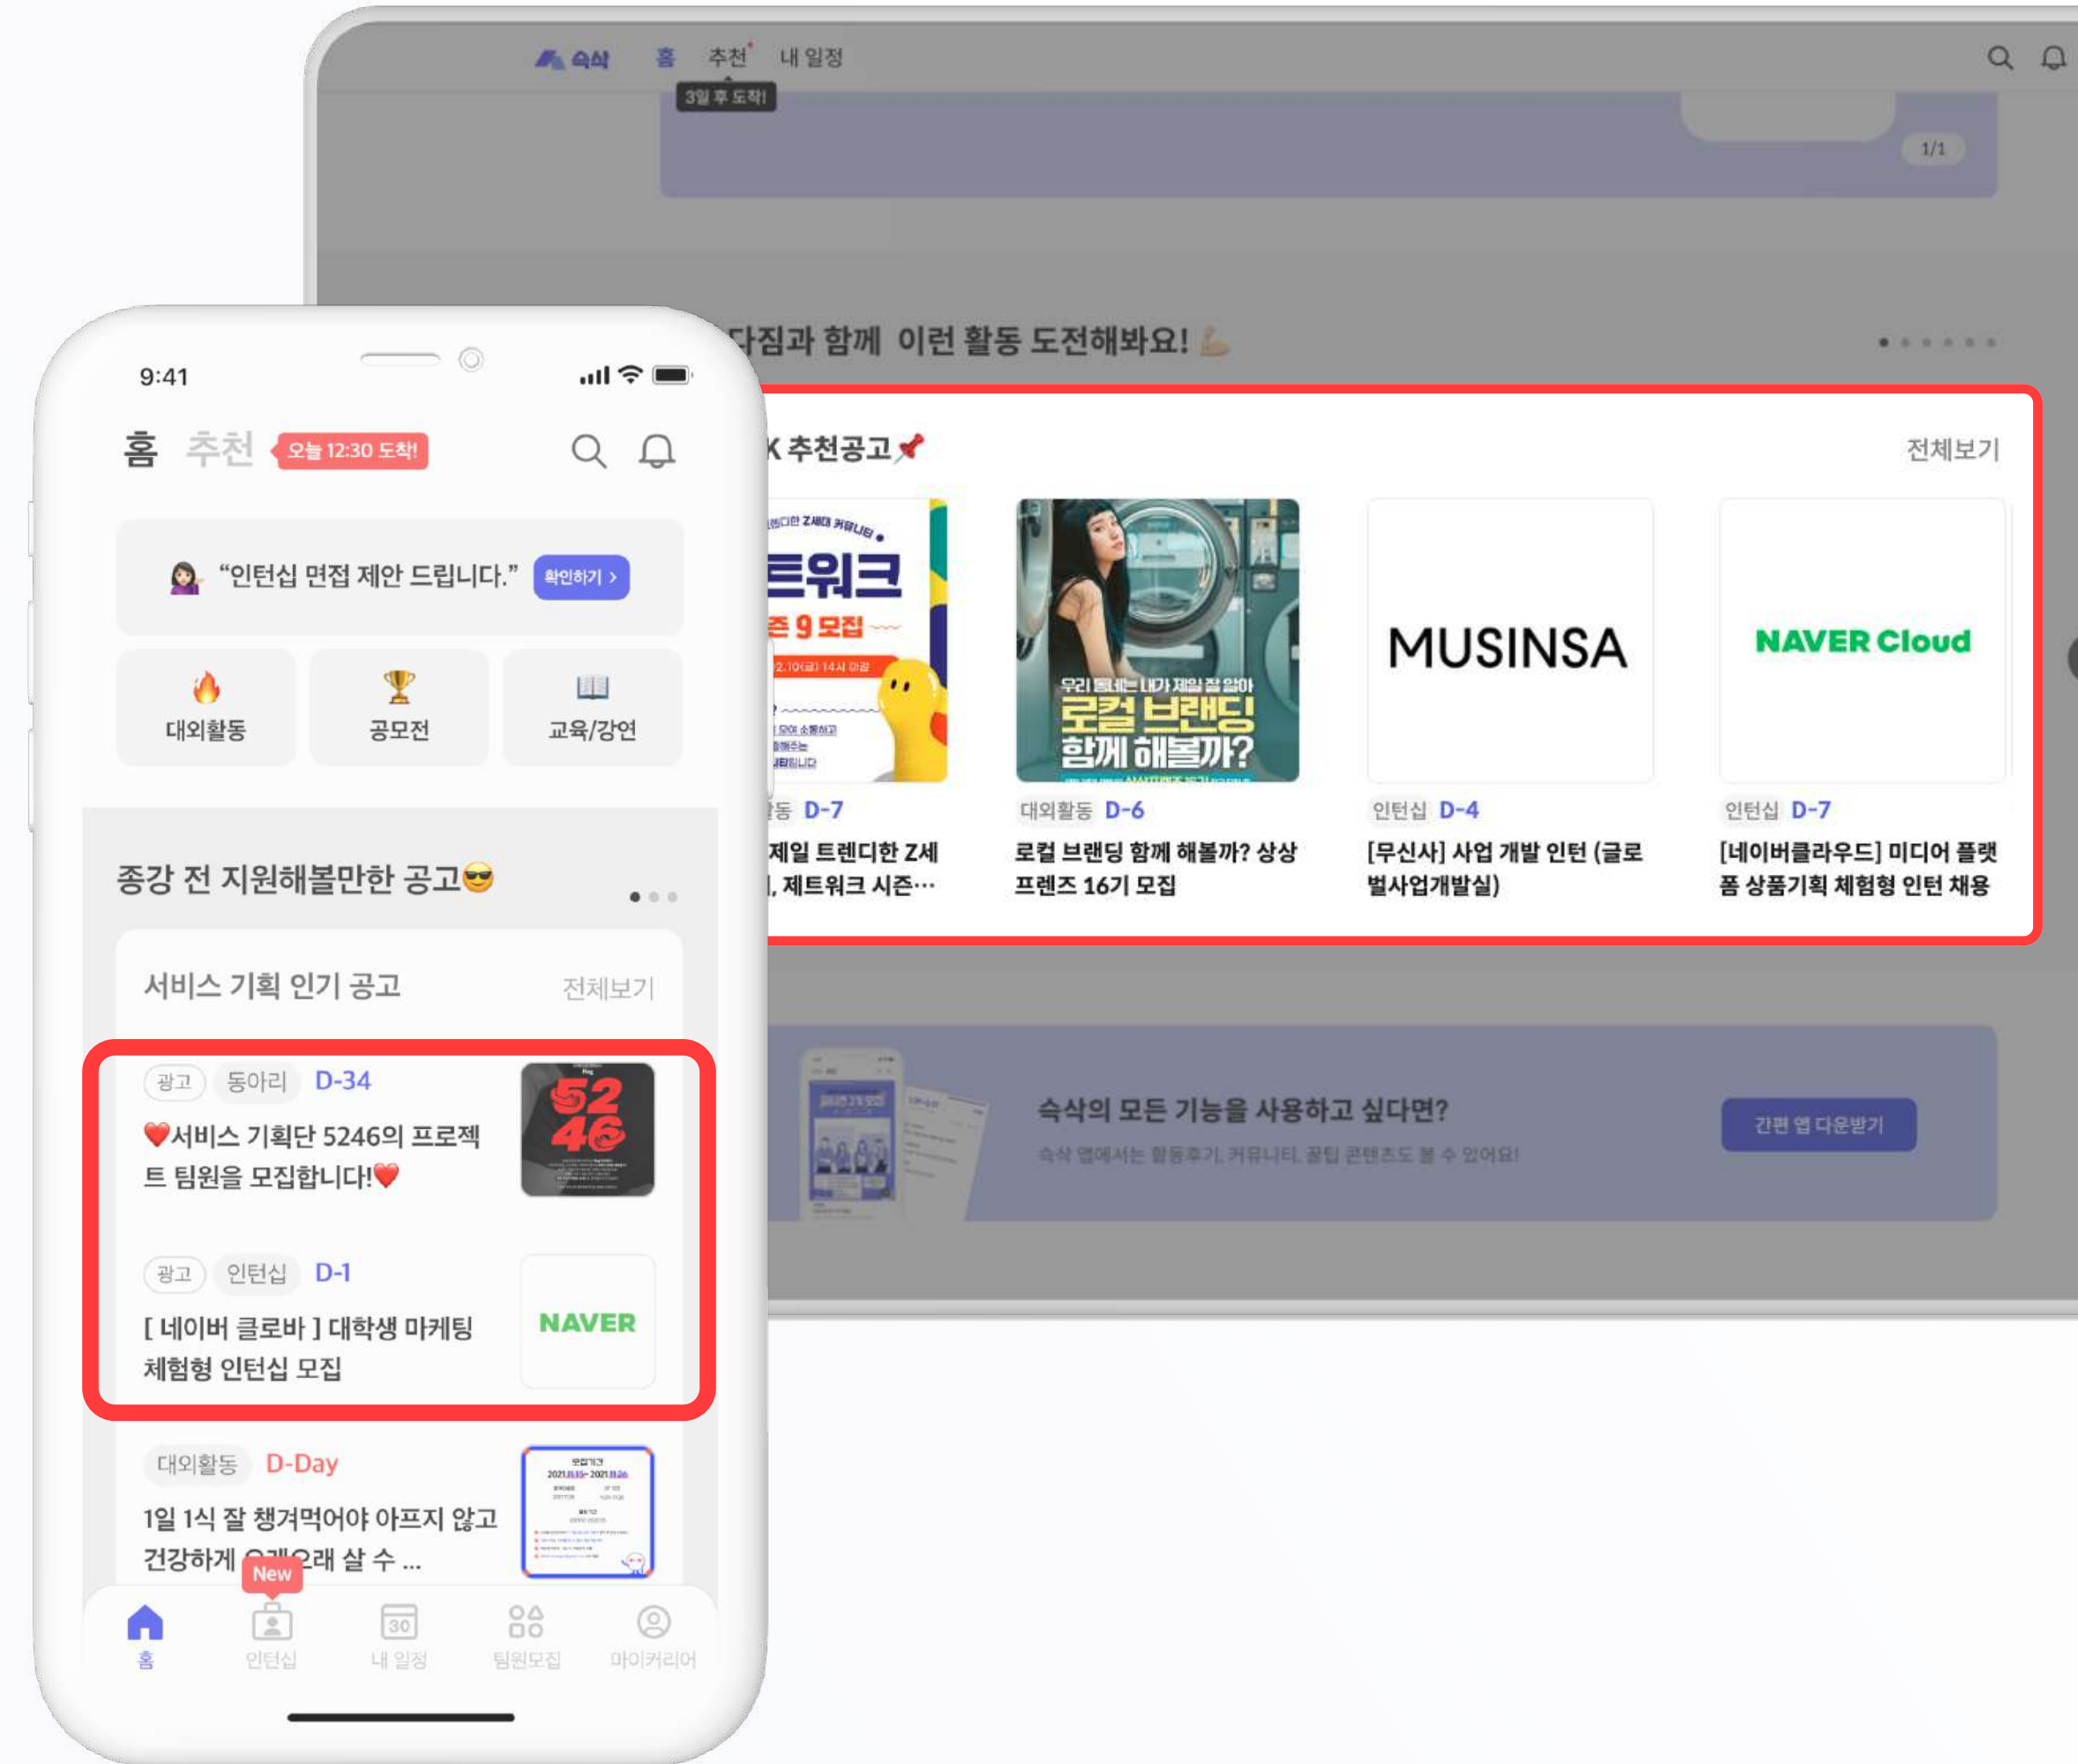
숙삭 홈 추천 내 일정
3일 후 도착!
1/1

다짐과 함께 이런 활동 도전해봐요!

K 추천공고📌
전체보기

트워크
즌 9 모집
동 D-7
제일 트렌디한 Z세
, 제트워크 시즌…

우리 동네는 내가 제일 잘 알아
로컬 브랜딩 함께 해볼까?
대외활동 D-6
로컬 브랜딩 함께 해볼까? 상상 프렌즈 16기 모집

MUSINSA
인턴십 D-4
[무신사] 사업 개발 인턴 (글로벌사업개발실)

NAVER Cloud
인턴십 D-7
[네이버클라우드] 미디어 플랫폼 상품기획 체험형 인턴 채용

숙삭의 모든 기능을 사용하고 싶다면?
숙삭 앱에서는 활동후기, 커뮤니티, 꿀팁 콘텐츠도 볼 수 있어요!
간편 앱 다운받기

9:41

홈 추천 오늘 12:30 도착!

"인턴십 면접 제안 드립니다." 확인하기 >

대외활동
공모전
교육/강연

종강 전 지원해볼만한 공고😎

서비스 기획 인기 공고
전체보기

광고 동아리 D-34
❤️서비스 기획단 5246의 프로젝트 팀원을 모집합니다!❤️
5246

광고 인턴십 D-1
[ 네이버 클로바 ] 대학생 마케팅 체험형 인턴십 모집
NAVER

대외활동 D-Day
1일 1식 잘 챙겨먹어야 아프지 않고 건강하게 오래오래 살 수 ...

New
홈 인턴십 내 일정 팀원모집 마이커리어